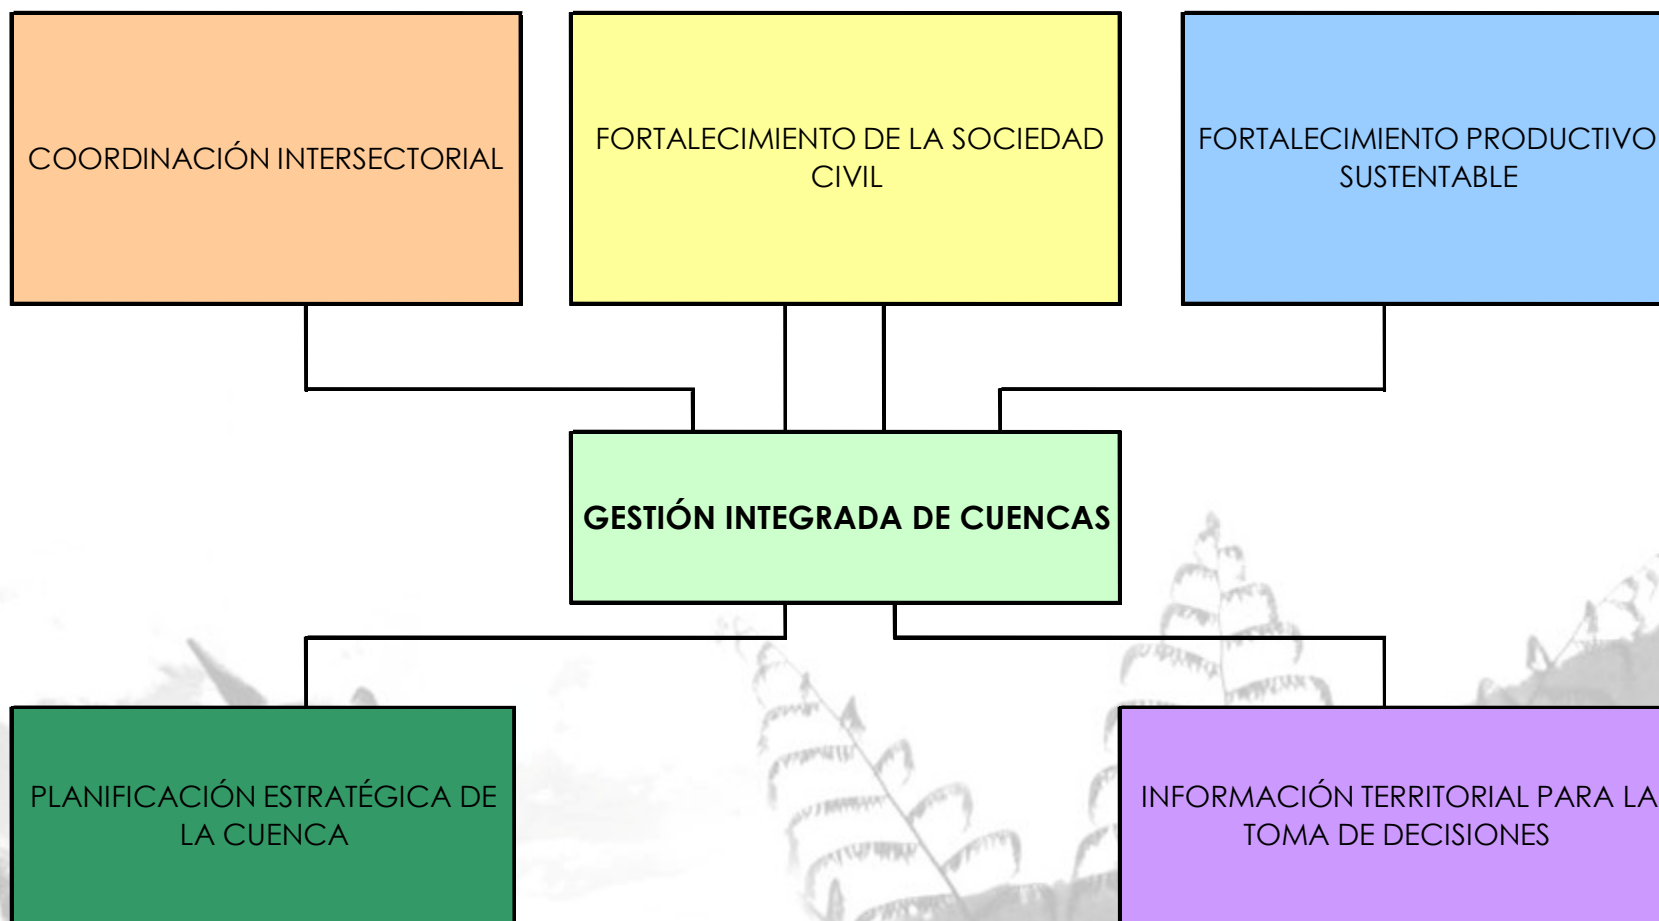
COORDINACIÓN INTERSECTORIAL

FORTALECIMIENTO DE LA SOCIEDAD CIVIL

FORTALECIMIENTO PRODUCTIVO SUSTENTABLE

GESTIÓN INTEGRADA DE CUENCAS

PLANIFICACIÓN ESTRATÉGICA DE LA CUENCA

INFORMACIÓN TERRITORIAL PARA LA TOMA DE DECISIONES